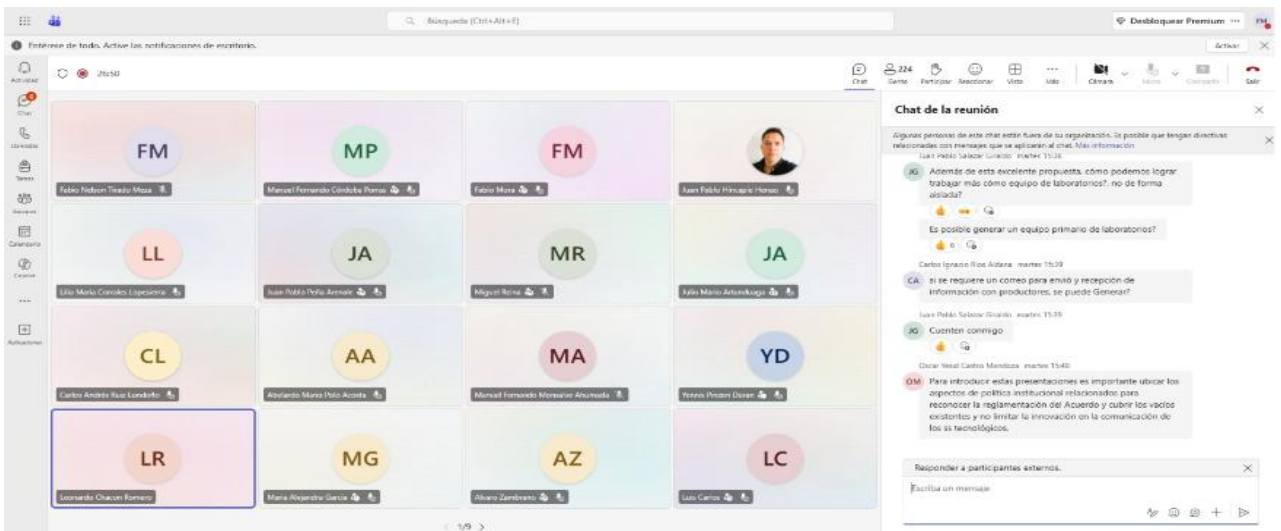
Búsqueda (Ctrl+Alt+E)

Desbloquear Premium ··· FM

Entérese de todo. Active las notificaciones de escritorio.

Activar

Actividad

Chat

Llamadas

Tareas

Equipos

Calendario

Copilot

···

Aplicaciones

26:50

Chat

224 Gente

Participar

Reaccionar

Vista

Más

Cámara

Micro

Compartir

Salir

FM
Fabio Nelson Tirado Mesa

MP
Manuel Fernando Córdoba Porras

FM
Fabio Mora

Juan Pablo Hincapie Henao

LL
Lilo María Corrales Lopesierra

JA
Juan Pablo Peña Arenale

MR
Miguel Reina

JA
Julio Mario Arlunduaga

CL
Carlos Andrés Ruiz Londoño

AA
Abelardo Mario Polo Acosta

MA
Manuel Fernando Monsalve Ahumada

YD
Yennis Pinzon Duran

LR
Leonardo Chacon Romero

MG
Maria Alejandra Garcia

AZ
Alvaro Zambrano

LC
Luis Carlos

1/9

Chat de la reunión

Algunas personas de este chat están fuera de su organización. Es posible que tengan directivas relacionadas con mensajes que se aplicarán al chat. Más información

Juan Pablo Salazar Giraldo martes 15:38

JG Además de esta excelente propuesta, cómo podemos lograr trabajar más cómo equipo de laboratorios?, no de forma aislada?

Es posible generar un equipo primario de laboratorios?

Carlos Ignacio Rios Aldana martes 15:39

CA si se requiere un correo para envió y recepción de información con productores, se puede Generar?

Juan Pablo Salazar Giraldo martes 15:39

JG Cuenten conmigo

Oscar Yesid Castro Mendoza martes 15:40

OM Para introducir estas presentaciones es importante ubicar los aspectos de política institucional relacionados para reconocer la reglamentación del Acuerdo y cubrir los vacíos existentes y no limitar la innovación en la comunicación de los ss tecnológicos.

Responder a participantes externos.

Escriba un mensaje